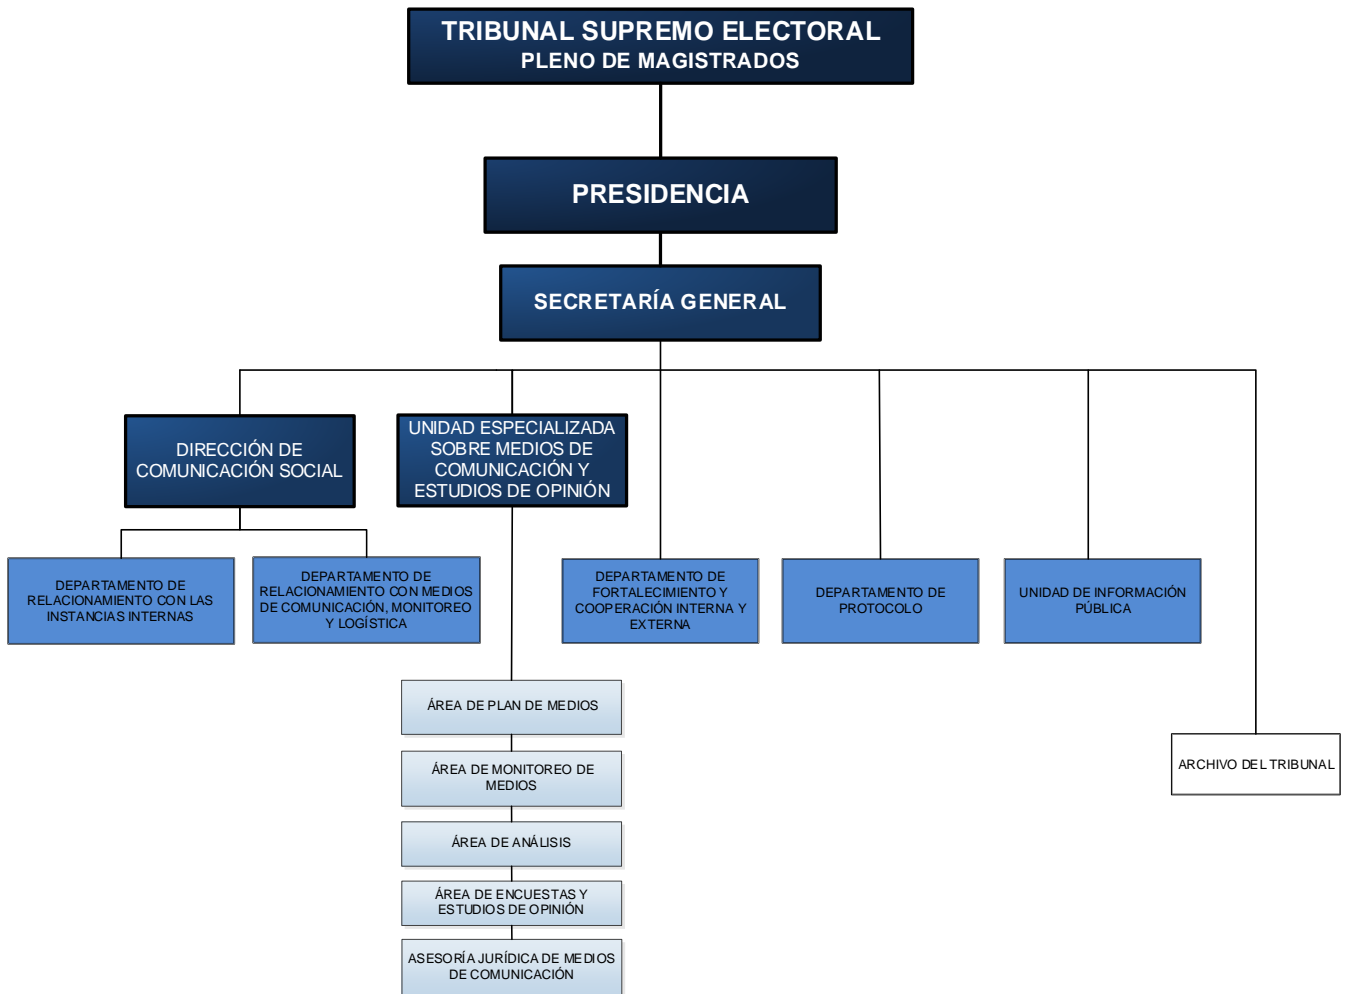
TRIBUNAL SUPREMO ELECTORAL
PLENO DE MAGISTRADOS

PRESIDENCIA

SECRETARÍA GENERAL

DIRECCIÓN DE COMUNICACIÓN SOCIAL

UNIDAD ESPECIALIZADA SOBRE MEDIOS DE COMUNICACIÓN Y ESTUDIOS DE OPINIÓN

DEPARTAMENTO DE RELACIONAMIENTO CON LAS INSTANCIAS INTERNAS

DEPARTAMENTO DE RELACIONAMIENTO CON MEDIOS DE COMUNICACIÓN, MONITOREO Y LOGÍSTICA

DEPARTAMENTO DE FORTALECIMIENTO Y COOPERACIÓN INTERNA Y EXTERNA

DEPARTAMENTO DE PROTOCOLO

UNIDAD DE INFORMACIÓN PÚBLICA

ÁREA DE PLAN DE MEDIOS

ÁREA DE MONITOREO DE MEDIOS

ÁREA DE ANÁLISIS

ÁREA DE ENCUESTAS Y ESTUDIOS DE OPINIÓN

ASESORÍA JURÍDICA DE MEDIOS DE COMUNICACIÓN

ARCHIVO DEL TRIBUNAL